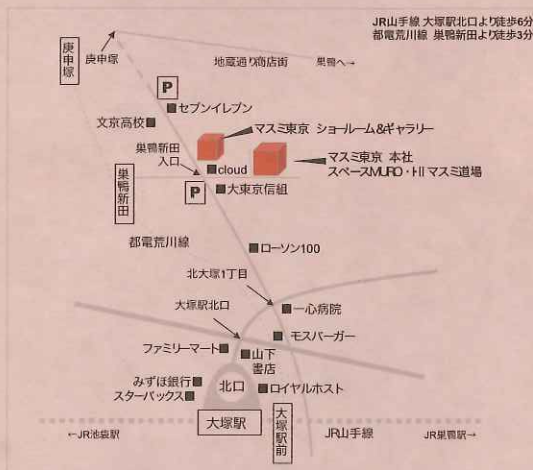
JR山手線 大塚駅北口より徒歩6分
都電荒川線 巣鴨新田より徒歩3分

庚申塚
庚申塚
地蔵通り商店街
巣鴨へ→
P
セブンイレブン
文京高校
マスミ東京 ショールーム&ギャラリー
巣鴨新田入口
cloud
マスミ東京 本社
スペースMURO・IIマスミ道場
巣鴨新田
P
大東京信組
都電荒川線
ローソン100
北大塚1丁目
大塚駅北口
一心病院
モスバーガー
ファミリーマート
山下書店
北口
みずほ銀行
スターバックス
ロイヤルホスト
大塚駅
大塚駅前
←JR池袋駅
JR山手線
JR巣鴨駅→